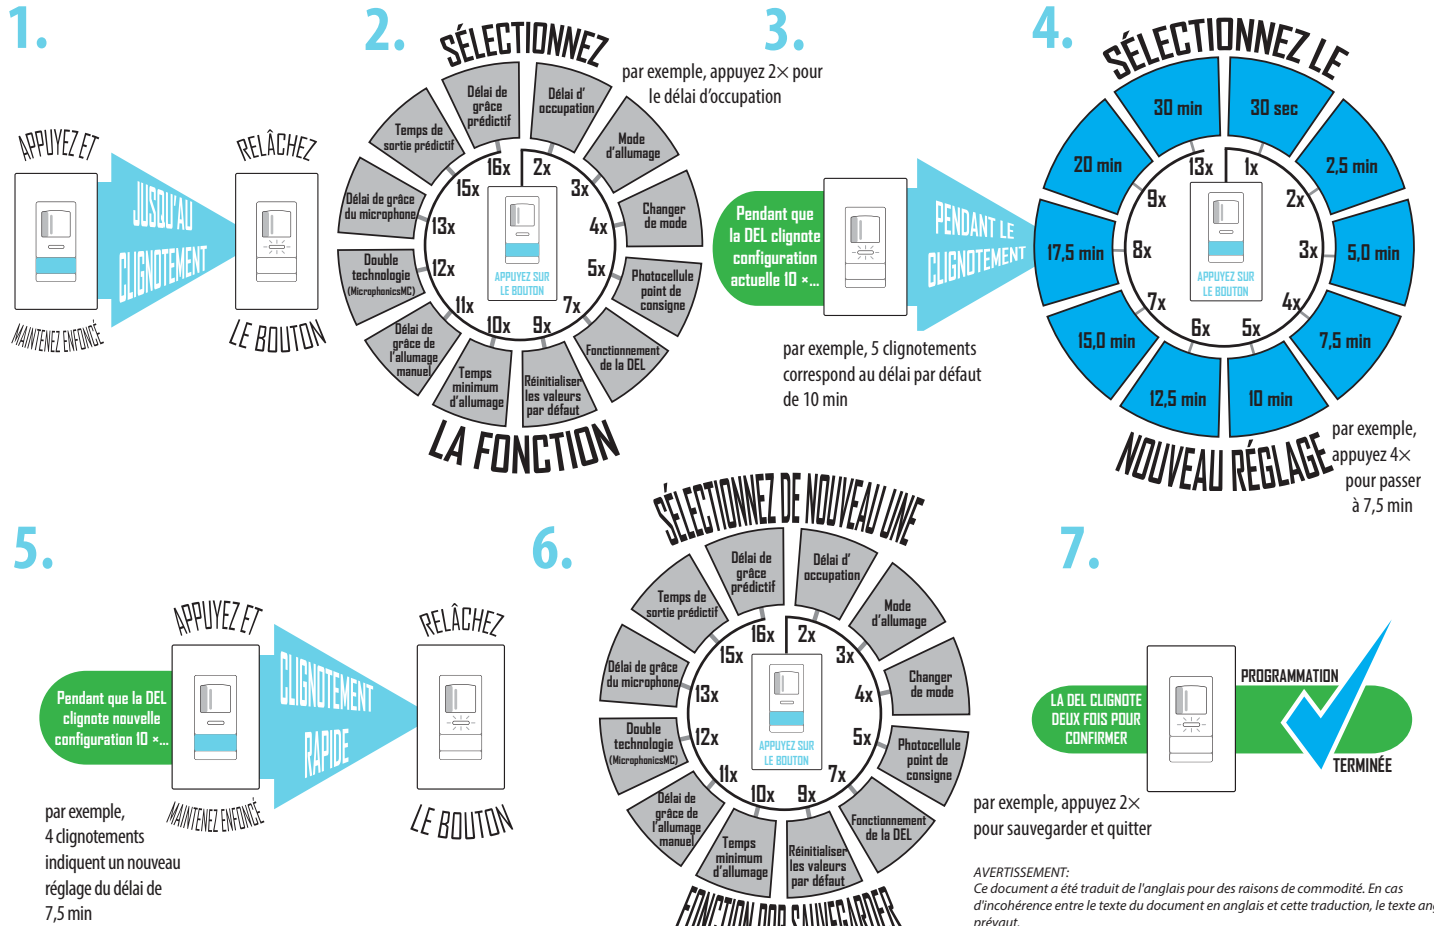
1.

APPUYEZ ET

JUSQU'AU CLIGNOTEMENT

RELÂCHEZ

MAINTENEZ ENFONCÉ

LE BOUTON

2.

SÉLECTIONNEZ

Délai de grâce prédictif

Délai d' occupation

Mode d'allumage

Changer de mode

Photocellule point de consigne

Fonctionnement de la DEL

Réinitialiser les valeurs par défaut

Temps minimum d'allumage

Délai de grâce de l'allumage manuel

Double technologie (MicrophonicsMC)

Délai de grâce du microphone

Temps de sortie prédictif

16x 2x 3x 4x 5x 7x 9x 10x 11x 12x 13x 15x

APPUYEZ SUR LE BOUTON

LA FONCTION

par exemple, appuyez 2× pour le délai d'occupation

3.

Pendant que la DEL clignote configuration actuelle 10 ×...

PENDANT LE CLIGNOTEMENT

par exemple, 5 clignotements correspond au délai par défaut de 10 min

4.

SÉLECTIONNEZ LE

30 min

30 sec

2,5 min

5,0 min

7,5 min

10 min

12,5 min

15,0 min

17,5 min

20 min

13x 1x 2x 3x 4x 5x 6x 7x 8x 9x

APPUYEZ SUR LE BOUTON

NOUVEAU RÉGLAGE

par exemple, appuyez 4× pour passer à 7,5 min

5.

APPUYEZ ET

Pendant que la DEL clignote nouvelle configuration 10 ×...

MAINTENEZ ENFONCÉ

CLIGNOTEMENT RAPIDE

RELÂCHEZ

LE BOUTON

par exemple, 4 clignotements indiquent un nouveau réglage du délai de 7,5 min

6.

SÉLECTIONNEZ DE NOUVEAU UNE

Délai de grâce prédictif

Délai d' occupation

Mode d'allumage

Changer de mode

Photocellule point de consigne

Fonctionnement de la DEL

Réinitialiser les valeurs par défaut

Temps minimum d'allumage

Délai de grâce de l'allumage manuel

Double technologie (MicrophonicsMC)

Délai de grâce du microphone

Temps de sortie prédictif

16x 2x 3x 4x 5x 7x 9x 10x 11x 12x 13x 15x

APPUYEZ SUR LE BOUTON

FONCTION POUR SAUVEGARDER

7.

LA DEL CLIGNOTE DEUX FOIS POUR CONFIRMER

PROGRAMMATION

TERMINÉE

par exemple, appuyez 2× pour sauvegarder et quitter

AVERTISSEMENT:
Ce document a été traduit de l'anglais pour des raisons de commodité. En cas d'incohérence entre le texte du document en anglais et cette traduction, le texte an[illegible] prévaut.